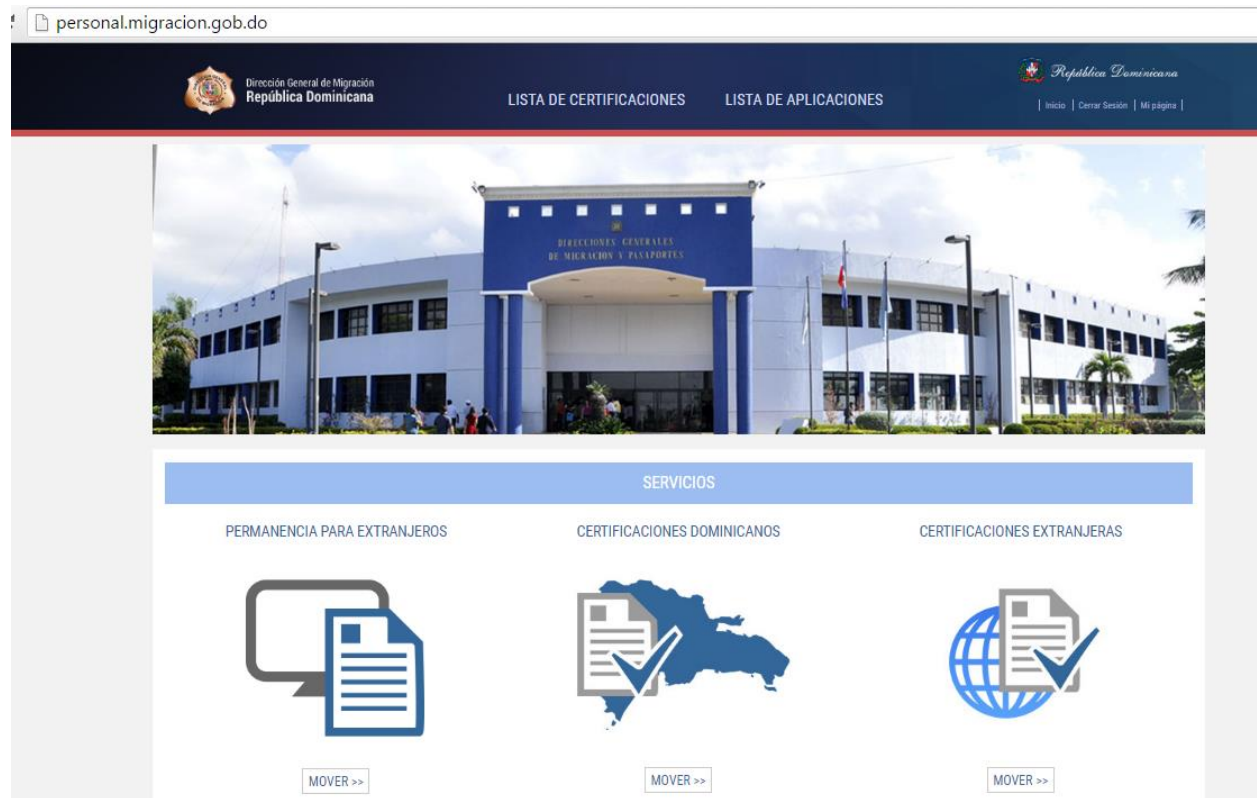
personal.migracion.gob.do

Dirección General de Migración
República Dominicana

LISTA DE CERTIFICACIONES LISTA DE APLICACIONES

República Dominicana

| Inicio | Cerrar Sesión | Mi página |

DIRECCIONES GENERALES
DE MIGRACION Y PASAPORTES

SERVICIOS

PERMANENCIA PARA EXTRANJEROS

CERTIFICACIONES DOMINICANOS

CERTIFICACIONES EXTRANJERAS

MOVER >>

MOVER >>

MOVER >>